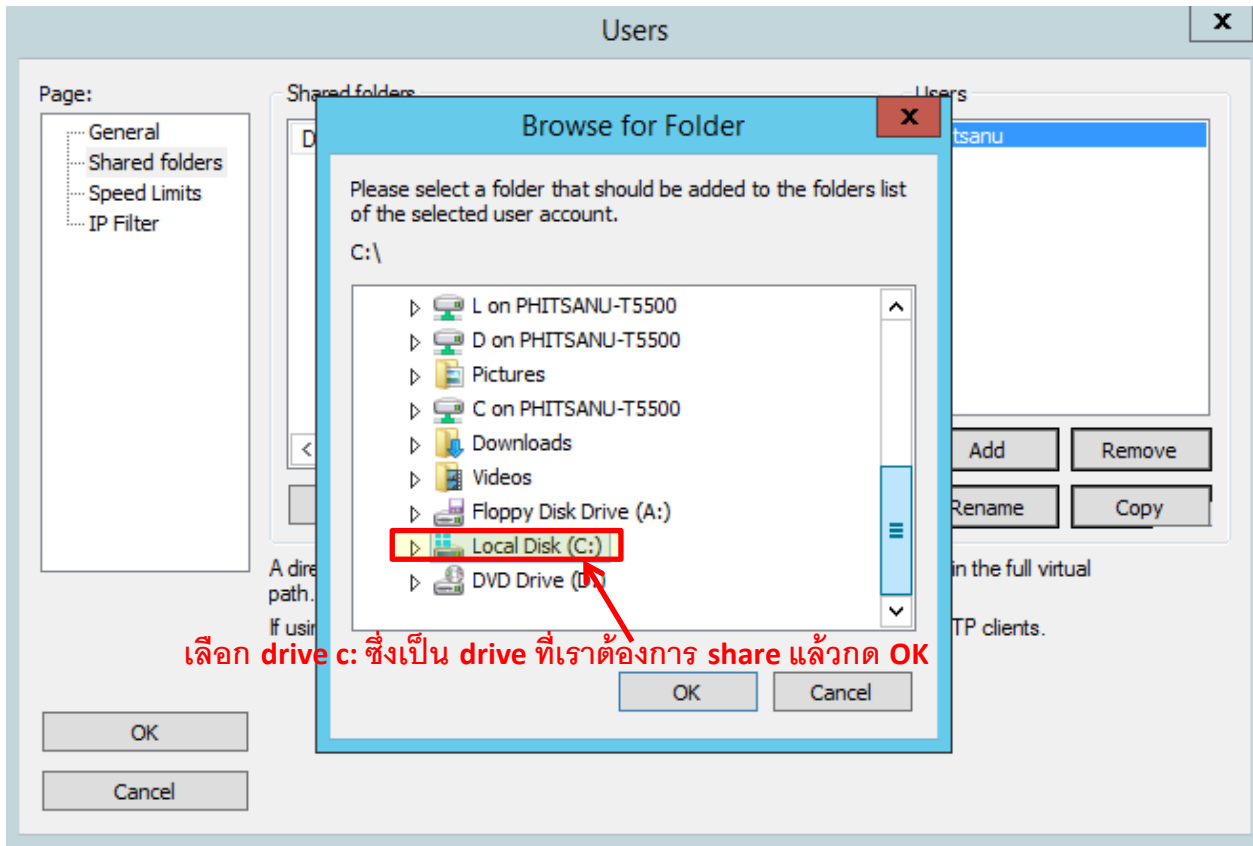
Users

Page:
General
Shared folders
Speed Limits
IP Filter

Shared folders

D

<

Users

tsanu

Add
Remove
Rename
Copy

A dire
path.

in the full virtual

If usin

TP clients.

OK
Cancel

Browse for Folder

Please select a folder that should be added to the folders list of the selected user account.

C:\

L on PHITSANU-T5500
D on PHITSANU-T5500
Pictures
C on PHITSANU-T5500
Downloads
Videos
Floppy Disk Drive (A:)
Local Disk (C:)
DVD Drive (D:)

เลือก drive c: ซึ่งเป็น drive ที่เราต้องการ share แล้วกด OK

OK
Cancel